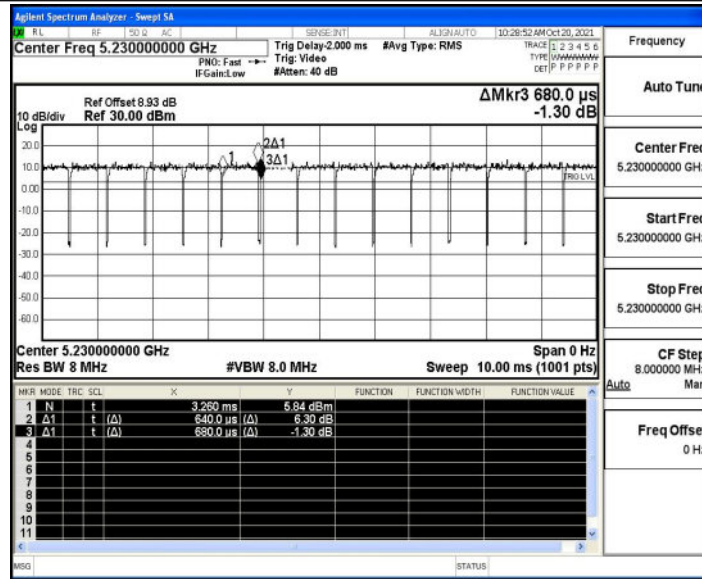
Agilent Spectrum Analyzer - Swept SA

RL RF 50 Ω AC SENSE:INT ALIGN AUTO 10:28:52 AM Oct 20, 2021

Center Freq 5.230000000 GHz

PNO: Fast IFGain:Low

Trig Delay-2.000 ms Trig: Video #Atten: 40 dB

#Avg Type: RMS

TRACE 1 2 3 4 5 6 TYPE WWWWWW DET P P P P P P

Frequency

Ref Offset 8.93 dB

10 dB/div Ref 30.00 dBm

Log

ΔMkr3 680.0 µs -1.30 dB

20.0
10.0
0.00
-10.0
-20.0
-30.0
-40.0
-50.0
-60.0

2Δ1
1
3Δ1
TRIG LVL

Center 5.230000000 GHz

Res BW 8 MHz

#VBW 8.0 MHz

Span 0 Hz

Sweep 10.00 ms (1001 pts)

| MKR | MODE | TRC | SCL | X | Y | FUNCTION | FUNCTION WIDTH | FUNCTION VALUE |
|---|---|---|---|---|---|---|---|---|
| 1 | N | | t | 3.260 ms | 5.84 dBm | | | |
| 2 | Δ1 | | t (Δ) | 640.0 µs (Δ) | 6.30 dB | | | |
| 3 | Δ1 | | t (Δ) | 680.0 µs (Δ) | -1.30 dB | | | |
| 4 | | | | | | | | |
| 5 | | | | | | | | |
| 6 | | | | | | | | |
| 7 | | | | | | | | |
| 8 | | | | | | | | |
| 9 | | | | | | | | |
| 10 | | | | | | | | |
| 11 | | | | | | | | |

MSG STATUS

Auto Tun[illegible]

Center Fre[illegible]
5.230000000 GH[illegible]

Start Fre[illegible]
5.230000000 GH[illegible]

Stop Fre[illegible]
5.230000000 GH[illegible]

CF Ste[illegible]
8.000000 MH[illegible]
Auto Ma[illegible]

Freq Offse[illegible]
0 H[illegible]